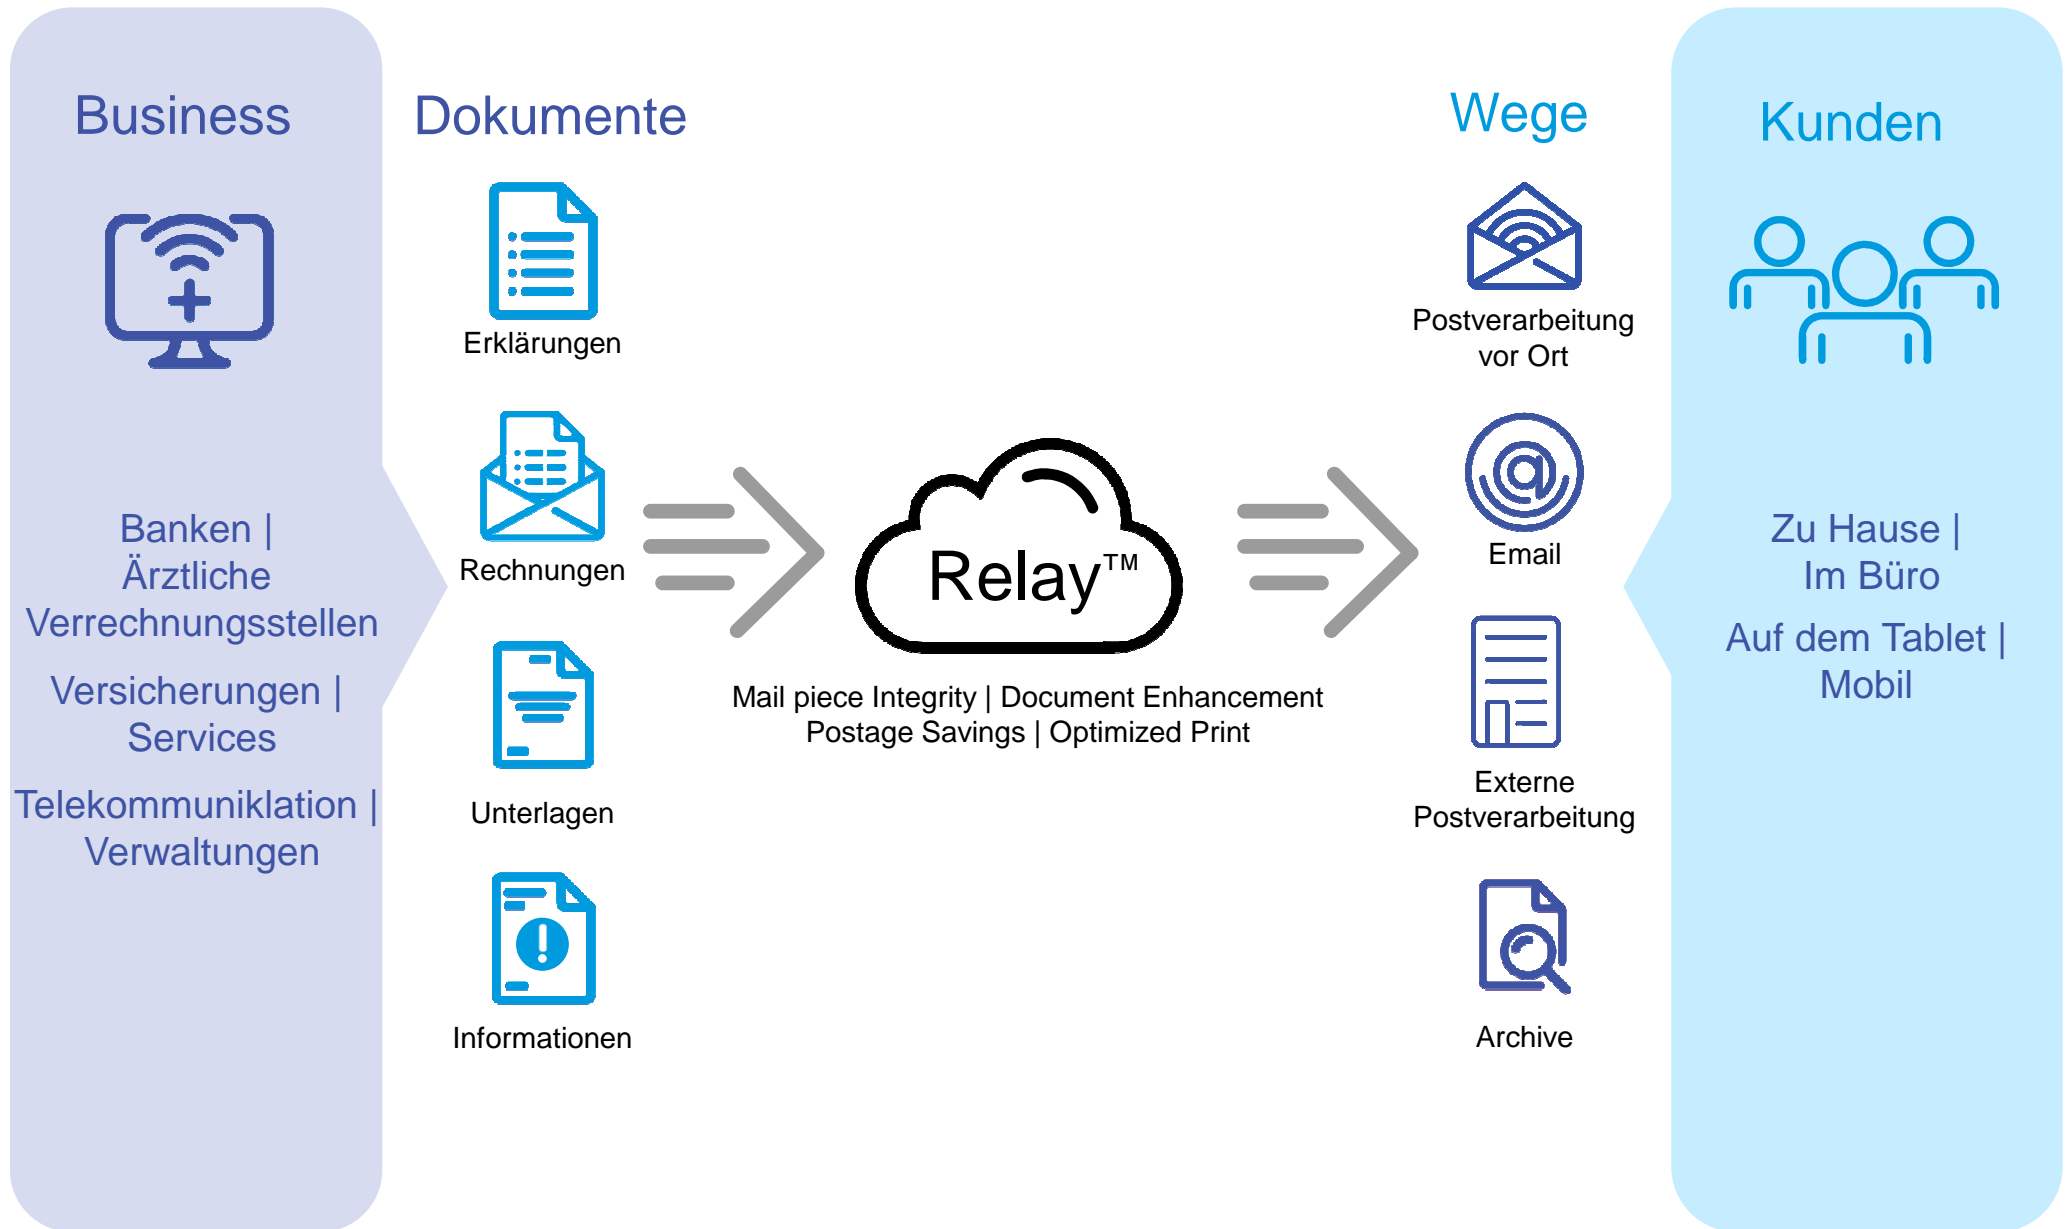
Business

Banken | Ärztliche Verrechnungsstellen

Versicherungen | Services

Telekommuniklation | Verwaltungen

Dokumente

Erklärungen

Rechnungen

Unterlagen

Informationen

Relay™

Mail piece Integrity | Document Enhancement
Postage Savings | Optimized Print

Wege

Postverarbeitung vor Ort

Email

Externe Postverarbeitung

Archive

Kunden

Zu Hause | Im Büro

Auf dem Tablet | Mobil